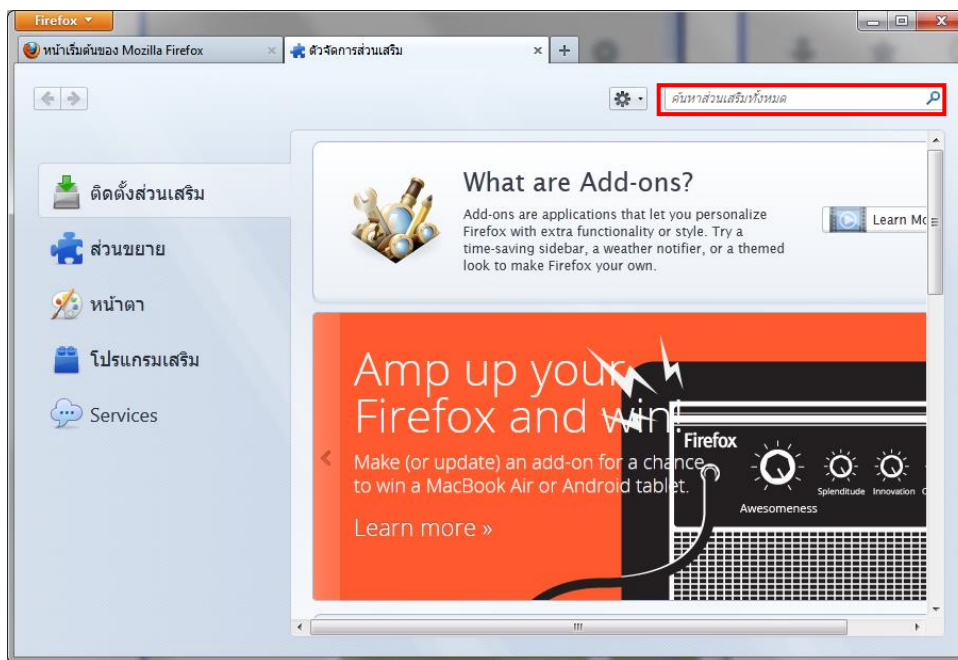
Firefox

หน้าเริ่มต้นของ Mozilla Firefox ×

ตัวจัดการส่วนเสริม ×

+

ค้นหาส่วนเสริมทั้งหมด

ติดตั้งส่วนเสริม

ส่วนขยาย

หน้าตา

โปรแกรมเสริม

Services

What are Add-ons?

Add-ons are applications that let you personalize Firefox with extra functionality or style. Try a time-saving sidebar, a weather notifier, or a themed look to make Firefox your own.

Learn Mo

Amp up your Firefox and win!

Make (or update) an add-on for a chance to win a MacBook Air or Android tablet.

Learn more »

Firefox

Awesomeness

Splenditude

Innovation